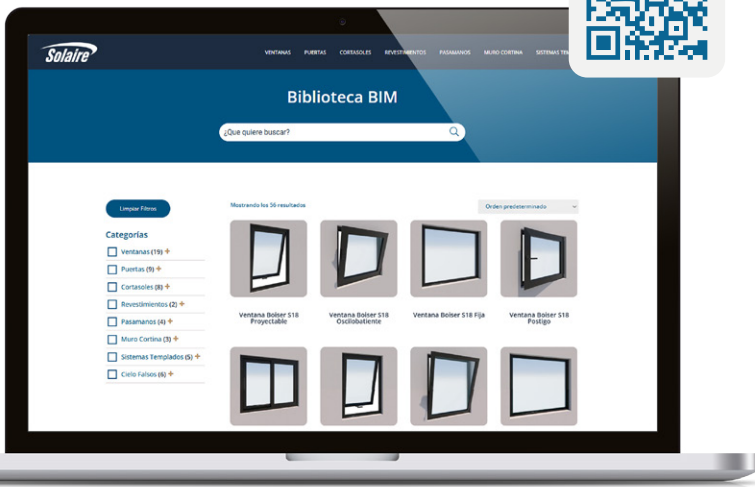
Solaire

VENTANAS PUERTAS CORTASOLES REVESTIMIENTOS PASAMANOS MURO CORTINA SISTEMAS TE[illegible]

Biblioteca BIM

¿Que quiere buscar?

Limpiar Filtros

Categorías

Ventanas (19) +

Puertas (9) +

Cortasoles (8) +

Revestimientos (2) +

Pasamanos (4) +

Muro Cortina (3) +

Sistemas Templados (5) +

Cielo Falsos (6) +

Mostrando los 56 resultados

Orden predeterminado

Ventana Bolser S18 Proyectable

Ventana Bolser S18 Oscilobatiente

Ventana Bolser S18 Fija

Ventana Bolser S18 Postigo